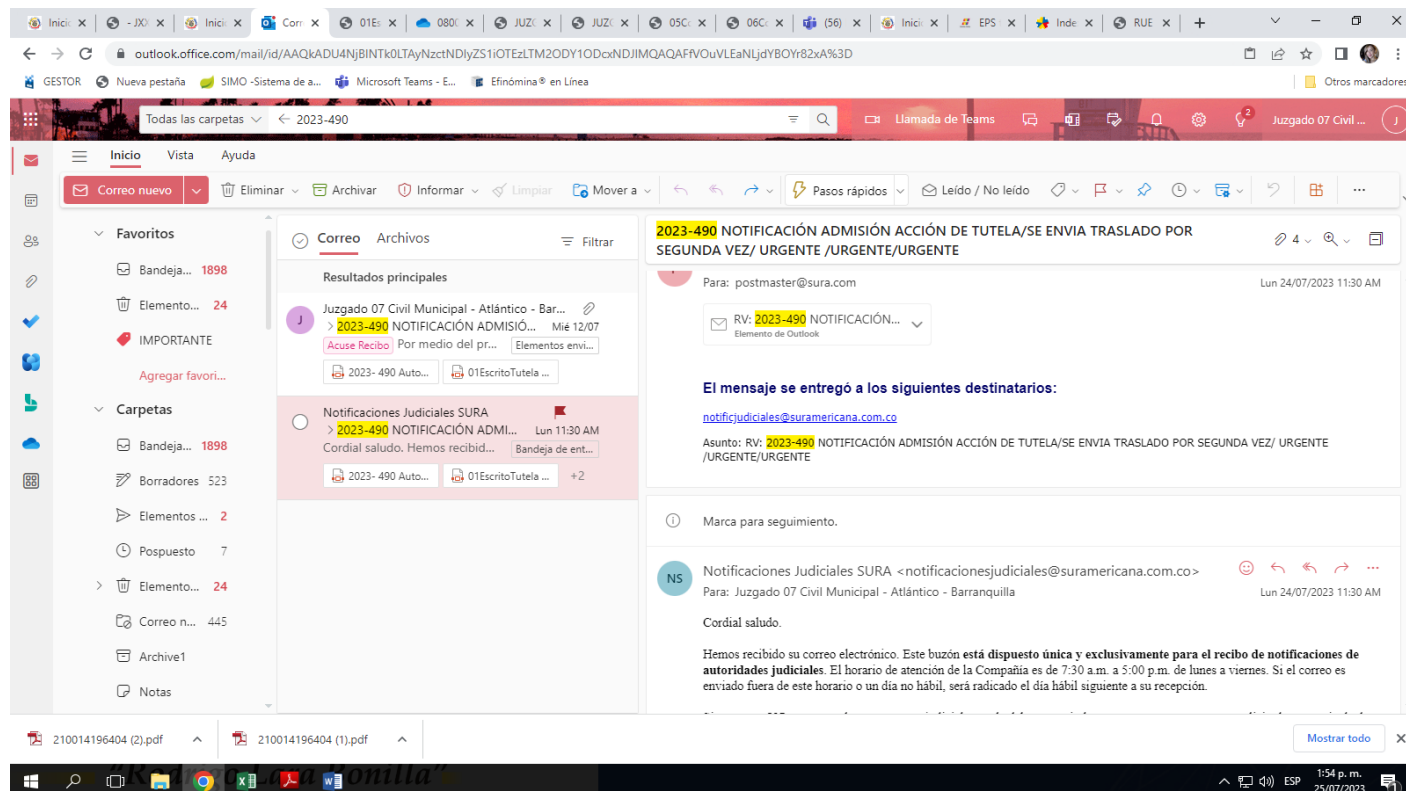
Inicio × - JXX × Inicio × Corr × 01Es × 0800 × JUZG × JUZG × 05Co × 06Co × (56) × Inicio × EPS × Inde × RUE × +

outlook.office.com/mail/id/AAQkADU4NjBINTk0LTAyNzctNDlyZS1iOTEzLTM2ODY1ODcxNDJlMQAQAFfVOuVLEaNLjdYBOYr82xA%3D

GESTOR Nueva pestaña SIMO -Sistema de a... Microsoft Teams - E... Efinómina® en Línea Otros marcadores

Todas las carpetas ← 2023-490 Llamada de Teams Juzgado 07 Civil ...

Inicio Vista Ayuda

Correo nuevo Eliminar Archivar Informar Limpiar Mover a Pasos rápidos Leído / No leído

Favoritos
Bandeja... 1898
Elemento... 24
IMPORTANTE
Agregar favori...
Carpetas
Bandeja... 1898
Borradores 523
Elementos ... 2
Pospuesto 7
Elemento... 24
Correo n... 445
Archive1
Notas

Correo Archivos Filtrar
Resultados principales

Juzgado 07 Civil Municipal - Atlántico - Bar...
> 2023-490 NOTIFICACIÓN ADMISIÓ... Mié 12/07
Acuse Recibo Por medio del pr... Elementos envi...
2023- 490 Auto... 01EscritoTutela ...

Notificaciones Judiciales SURA
> 2023-490 NOTIFICACIÓN ADMI... Lun 11:30 AM
Cordial saludo. Hemos recibid... Bandeja de ent...
2023- 490 Auto... 01EscritoTutela ... +2

2023-490 NOTIFICACIÓN ADMISIÓN ACCIÓN DE TUTELA/SE ENVIA TRASLADO POR SEGUNDA VEZ/ URGENTE /URGENTE/URGENTE 4

Para: postmaster@sura.com Lun 24/07/2023 11:30 AM

RV: 2023-490 NOTIFICACIÓN...
Elemento de Outlook

El mensaje se entregó a los siguientes destinatarios:

notificjudiciales@suramericana.com.co

Asunto: RV: 2023-490 NOTIFICACIÓN ADMISIÓN ACCIÓN DE TUTELA/SE ENVIA TRASLADO POR SEGUNDA VEZ/ URGENTE /URGENTE/URGENTE

Marca para seguimiento.

NS Notificaciones Judiciales SURA <notificacionesjudiciales@suramericana.com.co>
Para: Juzgado 07 Civil Municipal - Atlántico - Barranquilla Lun 24/07/2023 11:30 AM

Cordial saludo.

Hemos recibido su correo electrónico. Este buzón **está dispuesto única y exclusivamente para el recibo de notificaciones de autoridades judiciales**. El horario de atención de la Compañía es de 7:30 a.m. a 5:00 p.m. de lunes a viernes. Si el correo es enviado fuera de este horario o un día no hábil, será radicado el día hábil siguiente a su recepción.

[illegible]

210014196404 (2).pdf 210014196404 (1).pdf Mostrar todo

"Ro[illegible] Bonilla"

ESP 1:54 p. m. 25/07/2023